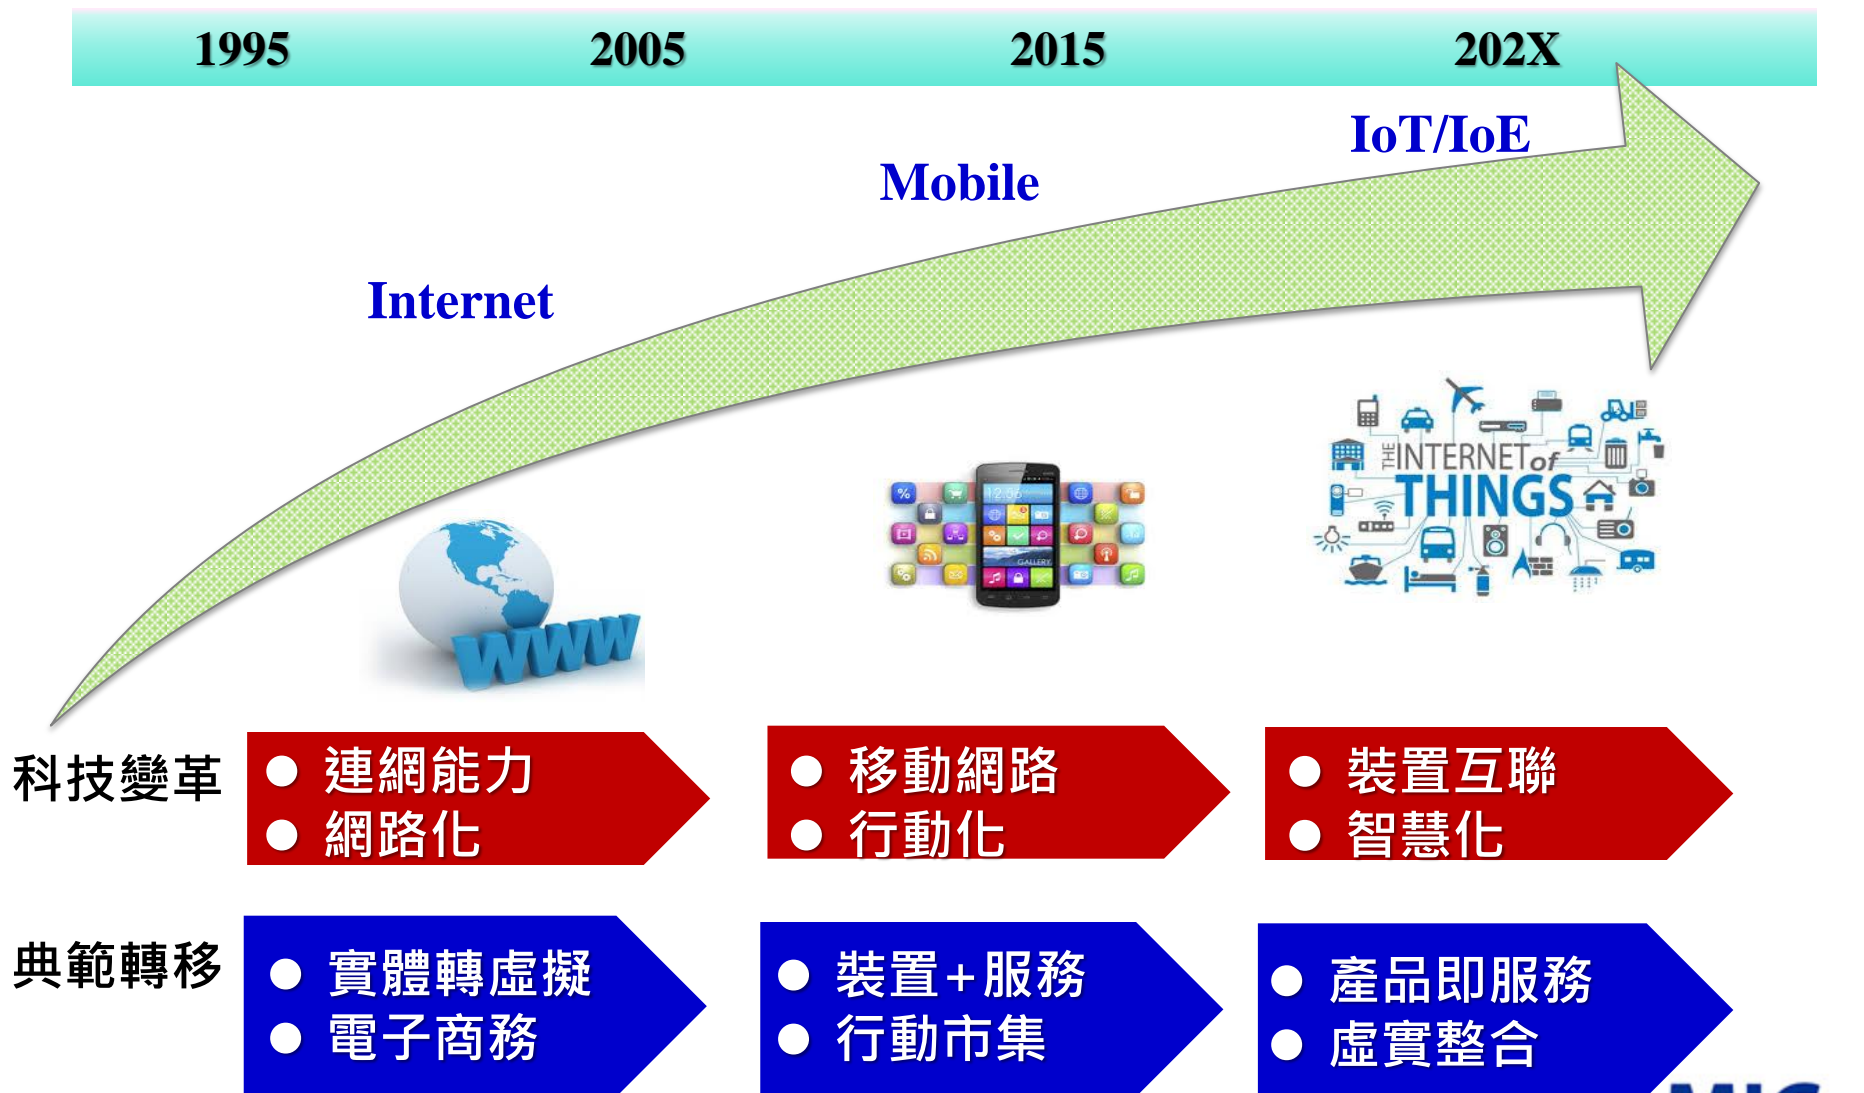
1995
2005
2015
202X

IoT/IoE
Mobile
Internet

WWW

THE INTERNET of THINGS

科技變革
● 連網能力
● 網路化
● 移動網路
● 行動化
● 裝置互聯
● 智慧化

典範轉移
● 實體轉虛擬
● 電子商務
● 裝置+服務
● 行動市集
● 產品即服務
● 虛實整合